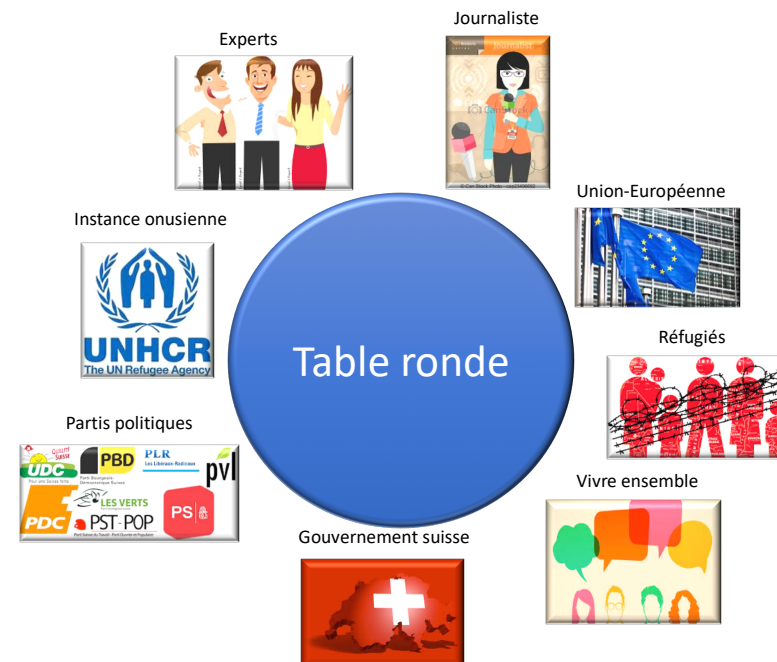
Journaliste

Experts

Union-Européenne

Instance onusienne

UNHCR
The UN Refugee Agency

Table ronde

Réfugiés

Partis politiques

UDC
Pour une Suisse forte

PBD
Parti Bourgeois Démocratique Suisse

PLR
Les Libéraux-Radicaux

pvl

PDC

LES VERTS

PST-POP
Parti Suisse du Travail - Parti Ouvrier et Populaire

PS

Vivre ensemble

Gouvernement suisse